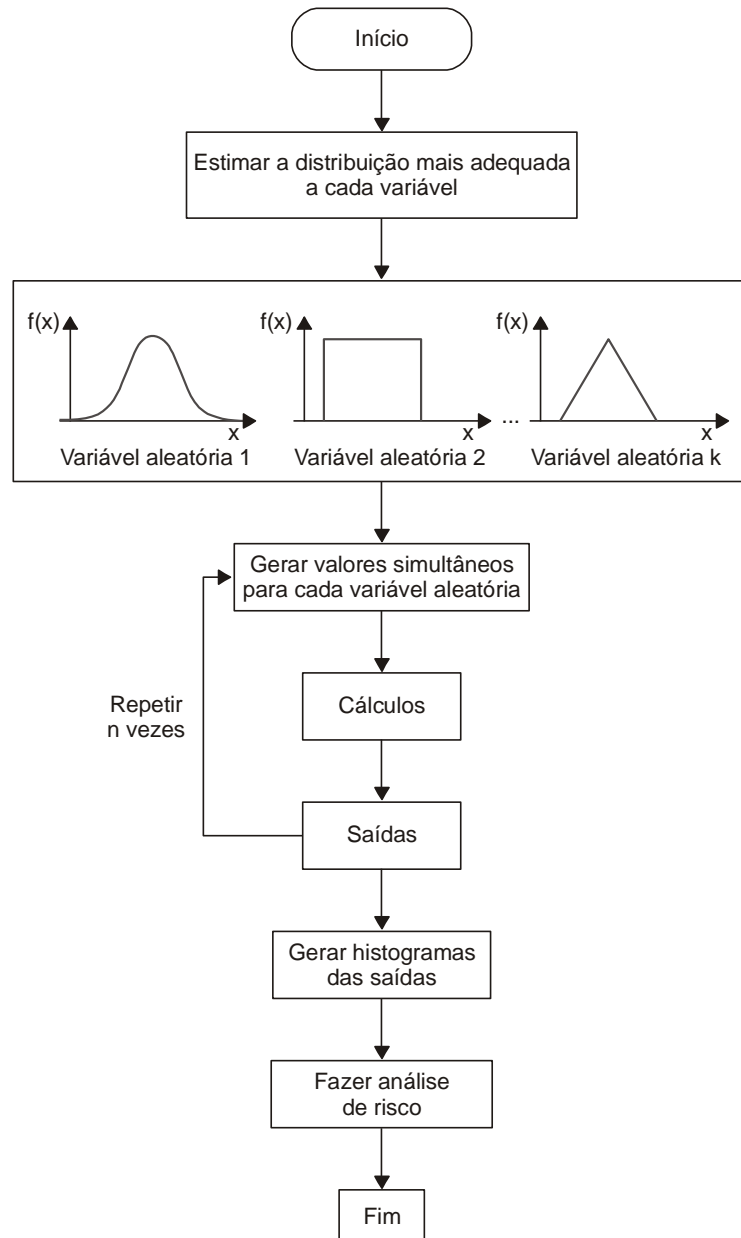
Início

Estimar a distribuição mais adequada a cada variável

f(x)
x
Variável aleatória 1

f(x)
x
Variável aleatória 2

...

f(x)
x
Variável aleatória k

Gerar valores simultâneos para cada variável aleatória

Repetir n vezes

Cálculos

Saídas

Gerar histogramas das saídas

Fazer análise de risco

Fim